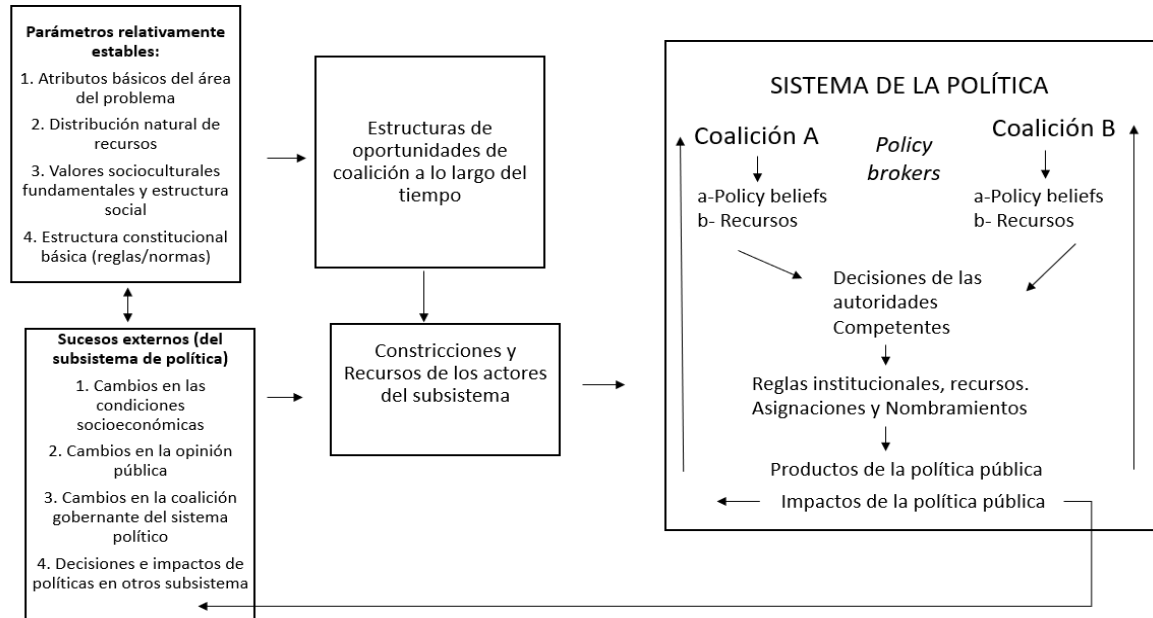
**Parámetros relativamente estables:**

1. Atributos básicos del área del problema

2. Distribución natural de recursos

3. Valores socioculturales fundamentales y estructura social

4. Estructura constitucional básica (reglas/normas)

**Sucesos externos (del subsistema de política)**

1. Cambios en las condiciones socioeconómicas

2. Cambios en la opinión pública

3. Cambios en la coalición gobernante del sistema político

4. Decisiones e impactos de políticas en otros subsistema

Estructuras de oportunidades de coalición a lo largo del tiempo

Constricciones y Recursos de los actores del subsistema

SISTEMA DE LA POLÍTICA

Coalición A

*Policy brokers*

Coalición B

a-Policy beliefs
b- Recursos

a-Policy beliefs
b- Recursos

Decisiones de las autoridades Competentes

Reglas institucionales, recursos. Asignaciones y Nombramientos

Productos de la política pública

Impactos de la política pública